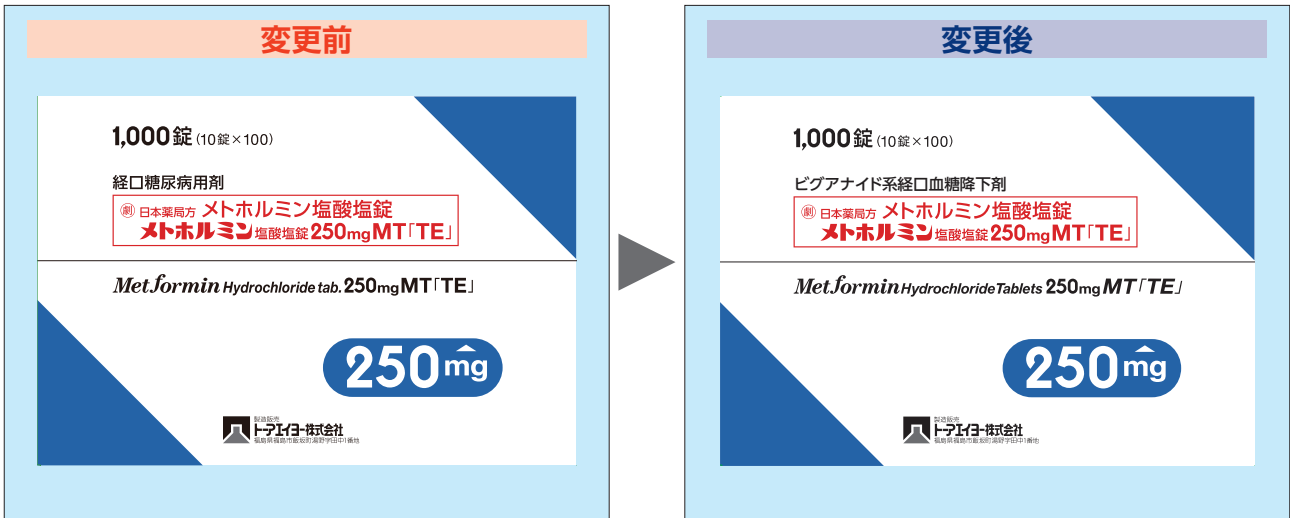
変更前

1,000錠 (10錠×100)

経口糖尿病用剤

㊓ 日本薬局方 メトホルミン塩酸塩錠
メトホルミン塩酸塩錠250mgMT「TE」

Metformin Hydrochloride tab. 250mg MT「TE」

250mg

製造販売
トーアエイヨー株式会社
福島県福島市飯坂町湯野字田中1番地

変更後

1,000錠 (10錠×100)

ビグアナイド系経口血糖降下剤

㊓ 日本薬局方 メトホルミン塩酸塩錠
メトホルミン塩酸塩錠250mgMT「TE」

Metformin Hydrochloride Tablets 250mg MT「TE」

250mg

製造販売
トーアエイヨー株式会社
福島県福島市飯坂町湯野字田中1番地